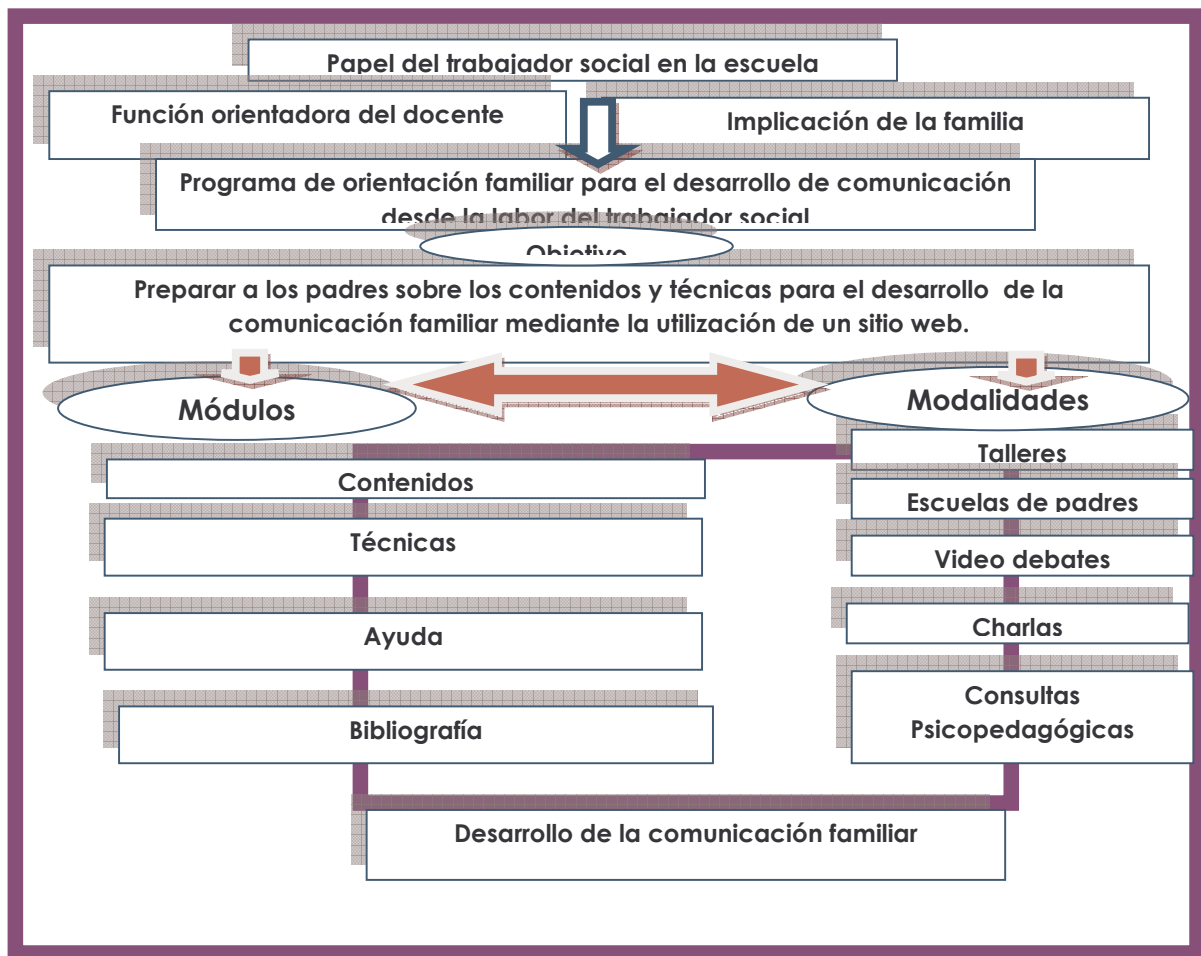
Papel del trabajador social en la escuela

Función orientadora del docente

Implicación de la familia

Programa de orientación familiar para el desarrollo de comunicación desde la labor del trabajador social

Objetivo

Preparar a los padres sobre los contenidos y técnicas para el desarrollo de la comunicación familiar mediante la utilización de un sitio web.

Módulos

Modalidades

Contenidos

Técnicas

Ayuda

Bibliografía

Talleres

Escuelas de padres

Video debates

Charlas

Consultas Psicopedagógicas

Desarrollo de la comunicación familiar